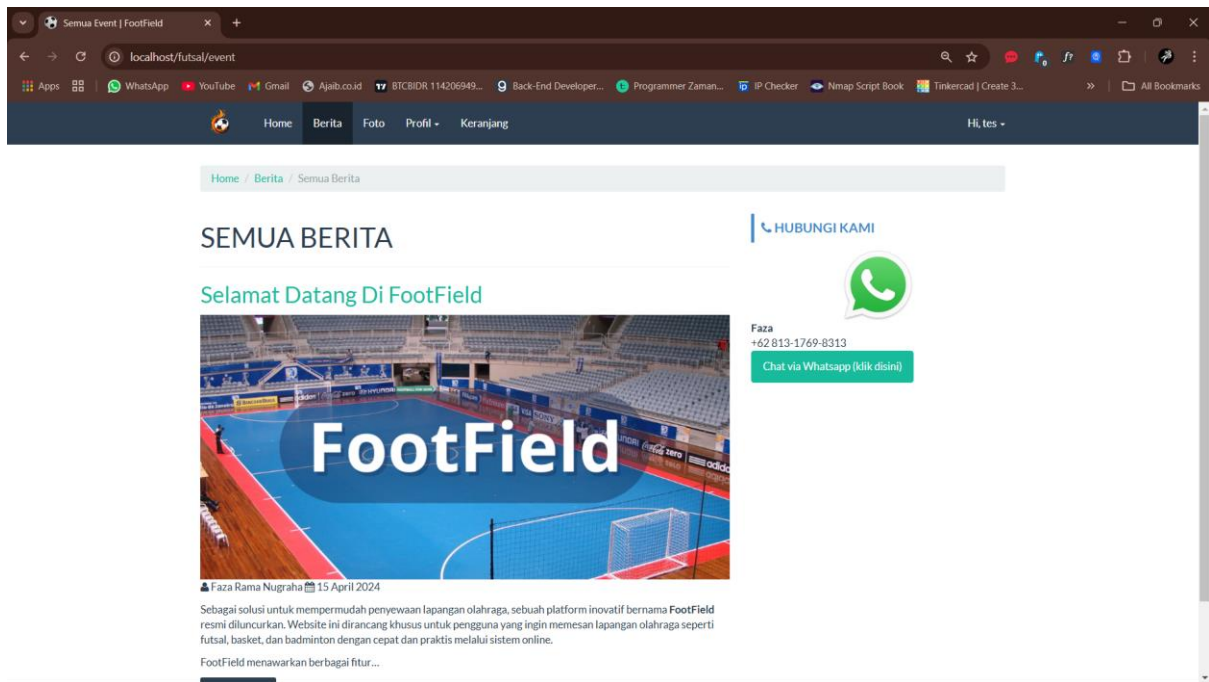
Semua Event | FootField

localhost/futsal/event

Apps WhatsApp YouTube Gmail Ajaib.co.id BTCBIDR 114206949... Back-End Developer... Programmer Zaman... IP Checker Nmap Script Book Tinkercad | Create 3... » All Bookmarks

Home Berita Foto Profil Keranjang Hi, tes

Home / Berita / Semua Berita

SEMUA BERITA

Selamat Datang Di FootField

FootField

Faza Rama Nugraha 15 April 2024

Sebagai solusi untuk mempermudah penyewaan lapangan olahraga, sebuah platform inovatif bernama **FootField** resmi diluncurkan. Website ini dirancang khusus untuk pengguna yang ingin memesan lapangan olahraga seperti futsal, basket, dan badminton dengan cepat dan praktis melalui sistem online.

FootField menawarkan berbagai fitur...

HUBUNGI KAMI

Faza
+62 813-1769-8313

Chat via Whatsapp (klik disini)